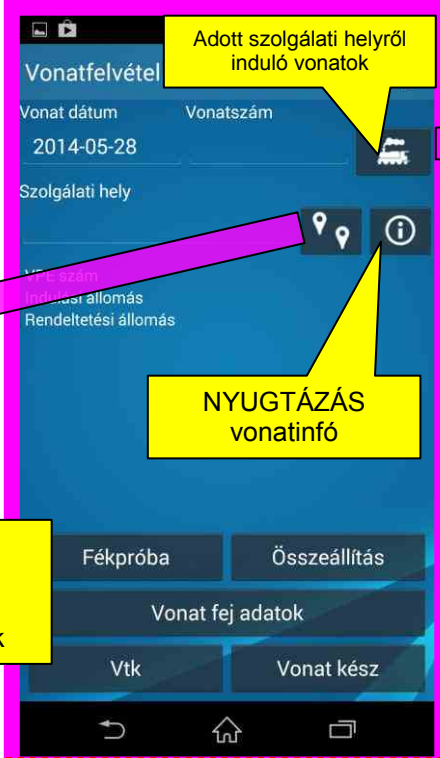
Adott szolgálati helyről induló vonatok

Vonatfelvétel

Vonat dátum

Vonatszám

2014-05-28

Szolgálati hely

VPE szám

Indulási állomás

Rendeltetési állomás

NYUGTÁZÁS vonatinfó

k

Fékpróba

Összeállítás

Vonat fej adatok

Vtk

Vonat kész